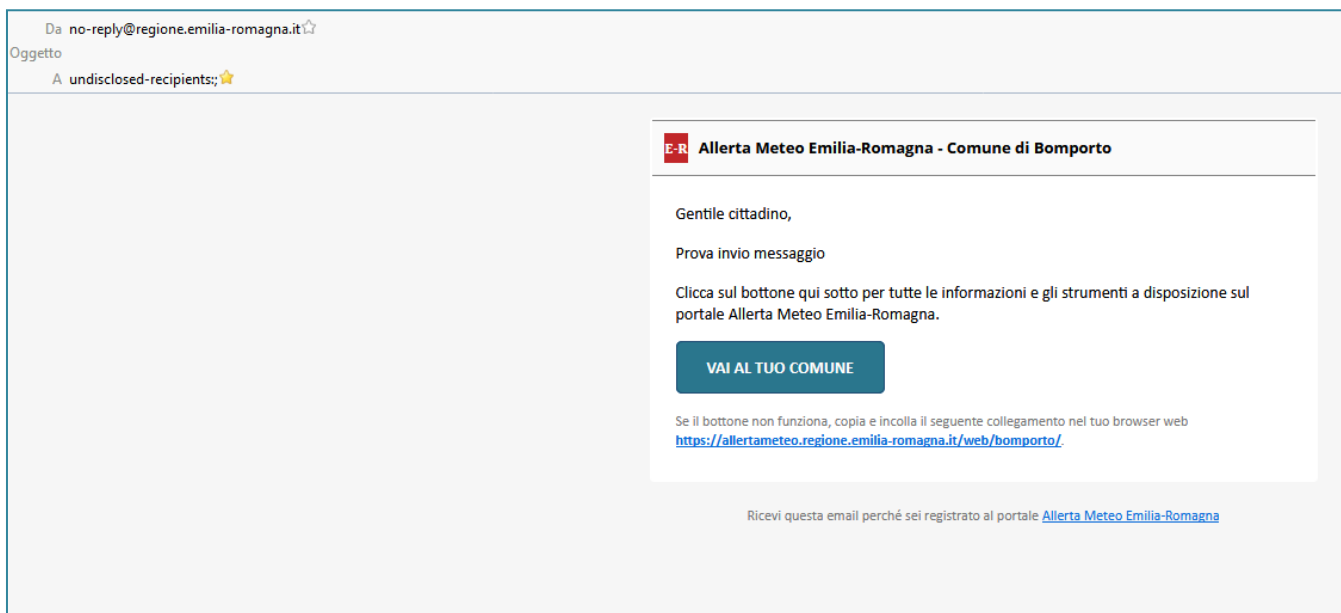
Da no-reply@regione.emilia-romagna.it
Oggetto
A undisclosed-recipients:;

E-R Allerta Meteo Emilia-Romagna - Comune di Bomporto

Gentile cittadino,

Prova invio messaggio

Clicca sul bottone qui sotto per tutte le informazioni e gli strumenti a disposizione sul portale Allerta Meteo Emilia-Romagna.

VAI AL TUO COMUNE

Se il bottone non funziona, copia e incolla il seguente collegamento nel tuo browser web https://allertameteo.regione.emilia-romagna.it/web/bomporto/.

Ricevi questa email perché sei registrato al portale Allerta Meteo Emilia-Romagna